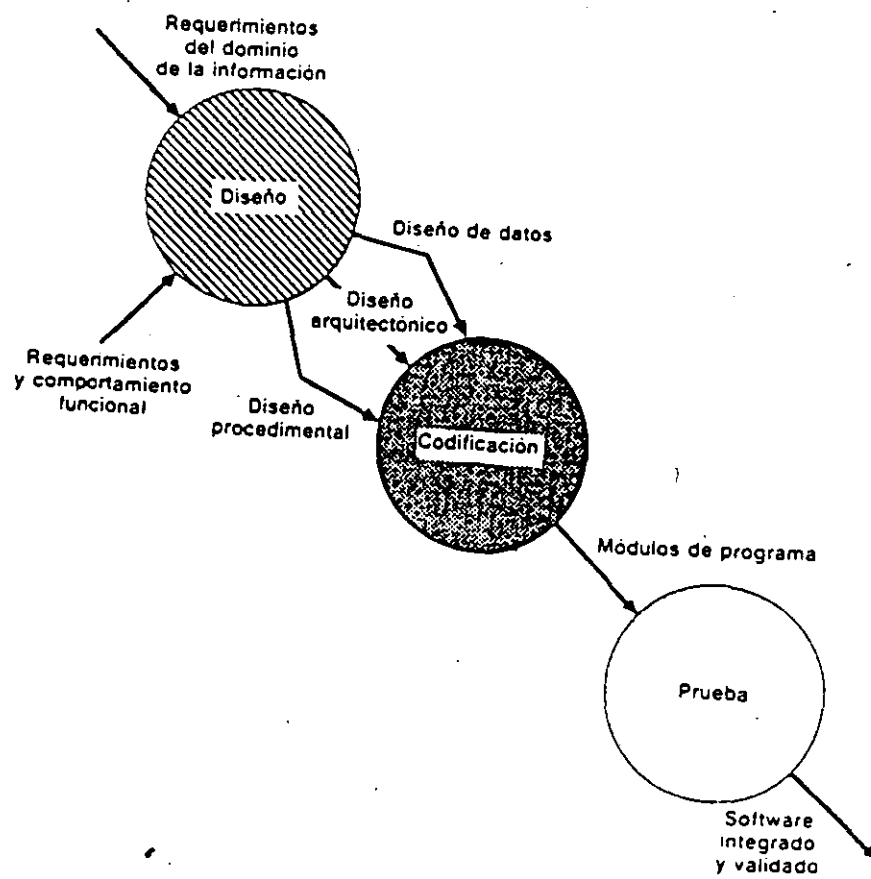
Requerimientos del dominio de la información

Diseño

Diseño de datos

Diseño arquitectónico

Requerimientos y comportamiento funcional

Diseño procedimental

Codificación

Módulos de programa

Prueba

Software integrado y validado